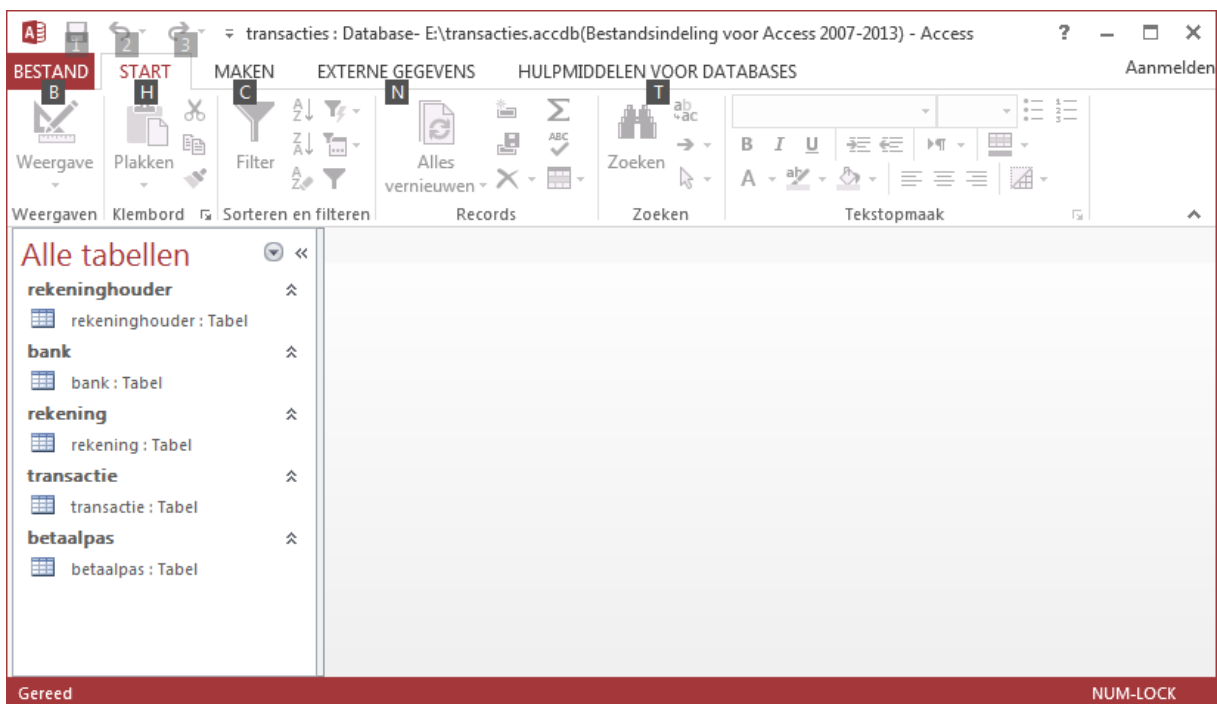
1 2 3 transacties : Database- E:\transacties.accdb(Bestandsindeling voor Access 2007-2013) - Access ? 

BESTAND START MAKEN EXTERNE GEGEVENS HULPMIDDELEN VOOR DATABASES Aanmelden

B H C N T

Weergave Plakken Filter Alles vernieuwen Zoeken

B I U

Weergaven Klembord Sorteren en filteren Records Zoeken Tekstopmaak

Alle tabellen

rekeninghouder
rekeninghouder : Tabel
bank
bank : Tabel
rekening
rekening : Tabel
transactie
transactie : Tabel
betaalpas
betaalpas : Tabel

Gereed NUM-LOCK